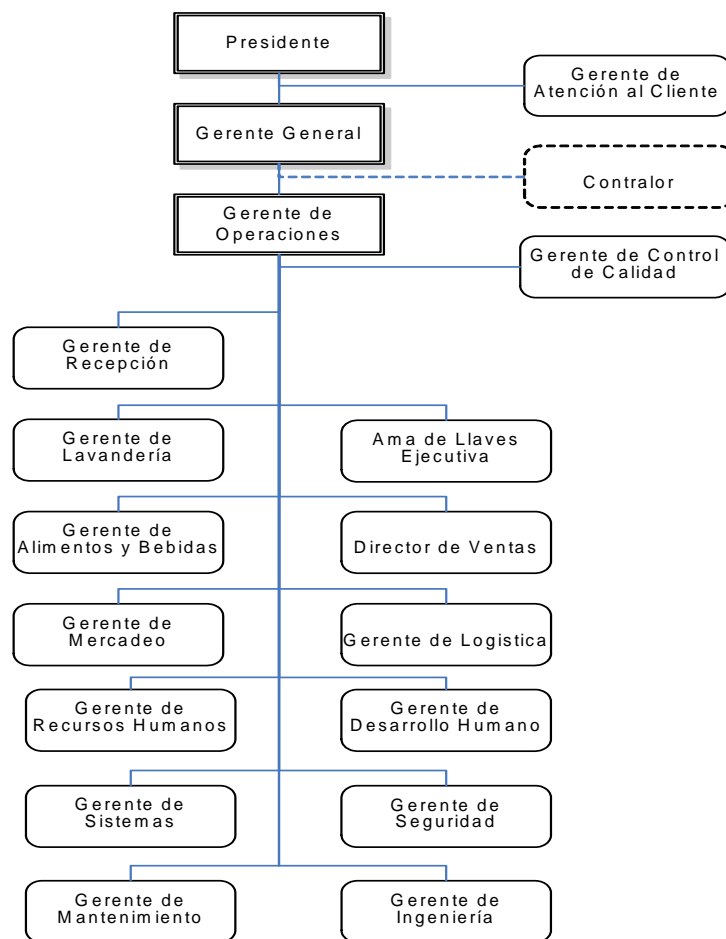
Presidente

Gerente de Atención al Cliente

Gerente General

Contralor

Gerente de Operaciones

Gerente de Control de Calidad

Gerente de Recepción

Gerente de Lavandería

Ama de Llaves Ejecutiva

Gerente de Alimentos y Bebidas

Director de Ventas

Gerente de Mercadeo

Gerente de Logistica

Gerente de Recursos Humanos

Gerente de Desarrollo Humano

Gerente de Sistemas

Gerente de Seguridad

Gerente de Mantenimiento

Gerente de Ingeniería